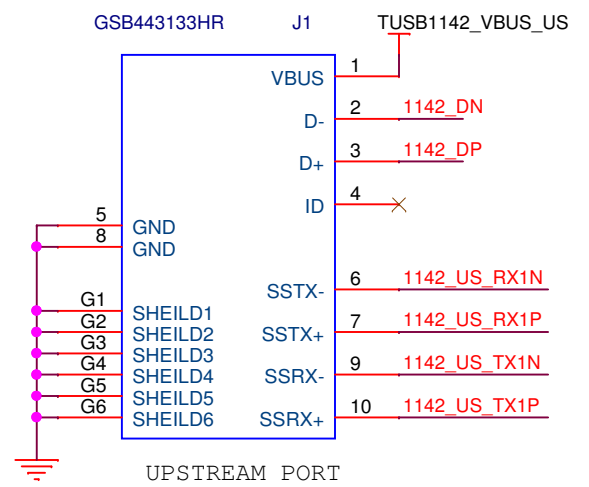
GSB443133HR J1 TUSB1142_VBUS_US

VBUS 1
D- 2 1142_DN
D+ 3 1142_DP
ID 4

5 GND
8 GND

G1 SHEILD1
G2 SHEILD2
G3 SHEILD3
G4 SHEILD4
G5 SHEILD5
G6 SHEILD6

SSTX- 6 1142_US_RX1N
SSTX+ 7 1142_US_RX1P
SSRX- 9 1142_US_TX1N
SSRX+ 10 1142_US_TX1P

UPSTREAM PORT